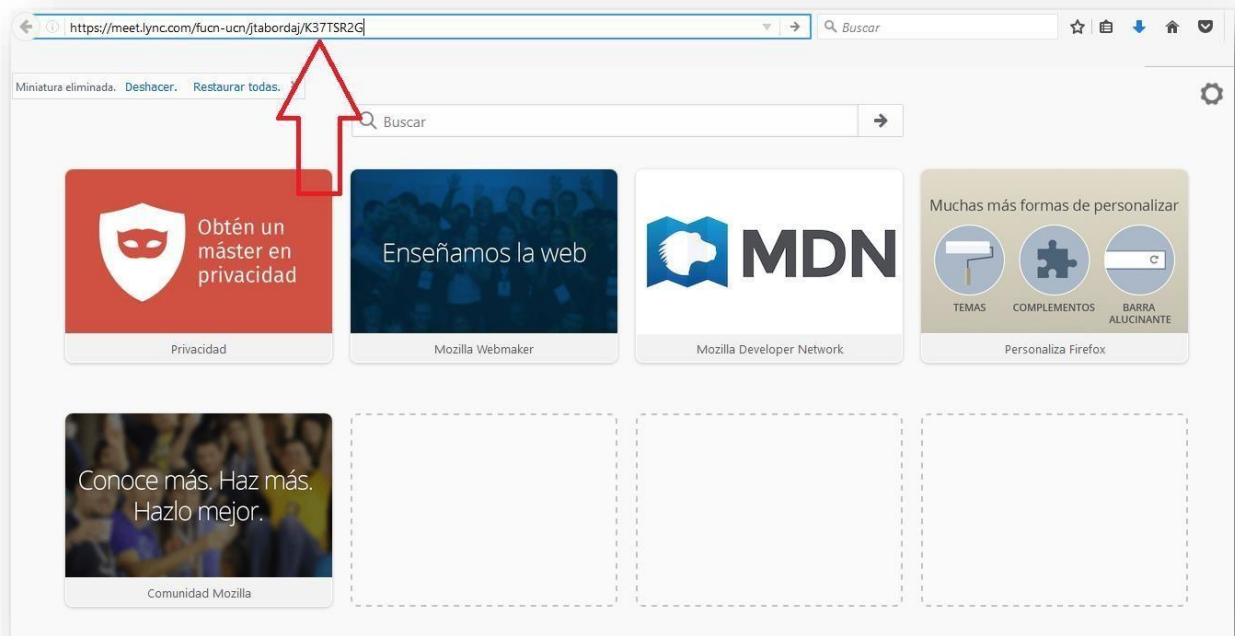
https://meet.lync.com/fucn-ucn/jtabordaj/K37TSR2G

Buscar

Miniatura eliminada. Deshacer. Restaurar todas.

Buscar

Obtén un máster en privacidad

Privacidad

Enseñamos la web

Mozilla Webmaker

MDN

Mozilla Developer Network

Muchas más formas de personalizar

TEMAS

COMPLEMENTOS

BARRA ALUCINANTE

Personaliza Firefox

Conoce más. Haz más. Hazlo mejor.

Comunidad Mozilla